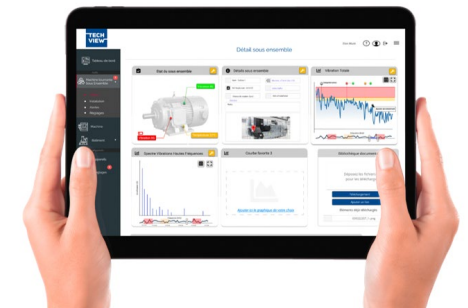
TECH VIEW

Détail sous ensemble

Tableau de bord

Etat du sous ensemble

Détails sous ensemble

Vibration Totale

Spectre Vibratoire Hautes Fréquences

Courbe Bruit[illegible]

Bibliothèque documents

Ajouter ici le graphique de votre choix

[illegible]